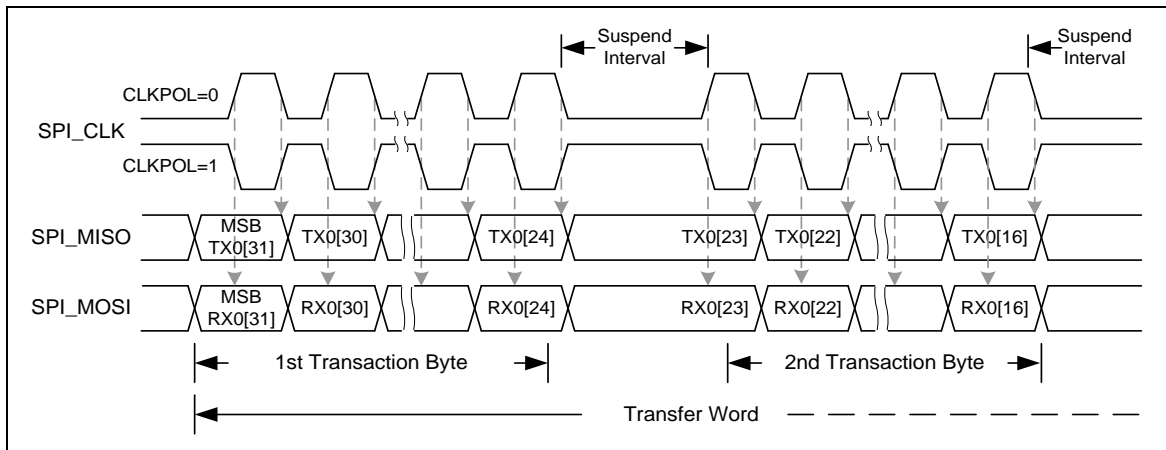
Suspend Interval

Suspend Interval

CLKPOL=0

SPI_CLK

CLKPOL=1

SPI_MISO

MSB TX0[31]

TX0[30]

TX0[24]

TX0[23]

TX0[22]

TX0[16]

SPI_MOSI

MSB RX0[31]

RX0[30]

RX0[24]

RX0[23]

RX0[22]

RX0[16]

1st Transaction Byte

2nd Transaction Byte

Transfer Word